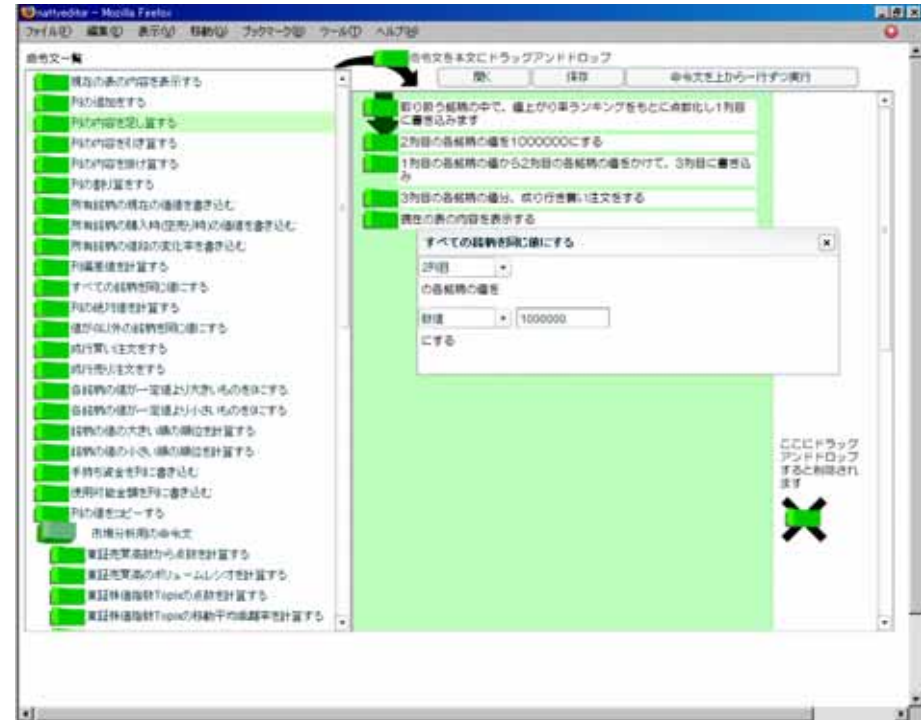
nattyeditor - Mozilla Firefox
ファイル(F) 編集(E) 表示(V) 移動(G) ブックマーク(B) ツール(T) ヘルプ(H)

命令文一覧
現在の表の内容を表示する
列の追加をする
列の内容を足し算する
列の内容を引き算する
列の内容を掛け算する
列の割り算をする
所有銘柄の現在の価値を書き込む
所有銘柄の購入時(空売り時)の価値を書き込む
所有銘柄の値段の変化率を書き込む
列偏差値を計算する
すべての銘柄を同じ値にする
列の絶対値を計算する
値が0以外の銘柄を同じ値にする
成行買い注文をする
成行売り注文をする
各銘柄の値が一定値より大きいものを0にする
各銘柄の値が一定値より小さいものを0にする
銘柄の値の大きい順の順位を計算する
銘柄の値の小さい順の順位を計算する
手持ち資金を列に書き込む
使用可能金額を列に書き込む
列の値をコピーする
市場分析用の命令文
東証市場高値から点数を計算する
東証市場高値のボリュームレシオを計算する
東証株価指数Topixの点数を計算する
東証株価指数Topixの移動平均乖離率を計算する

命令文を本文にドラッグアンドドロップ
開く
保存
命令文を上から一行ずつ実行

取り扱う銘柄の中で、値上がり率ランキングをもとに点数化し1列目に書き込みます
2列目の各銘柄の値を1000000にする
1列目の各銘柄の値から2列目の各銘柄の値をかけて、3列目に書き込み
3列目の各銘柄の値分、成り行き買い注文をする
現在の表の内容を表示する

すべての銘柄を同じ値にする
2列目
の各銘柄の値を
数値
1000000
にする

ここにドラッグアンドドロップすると削除されます